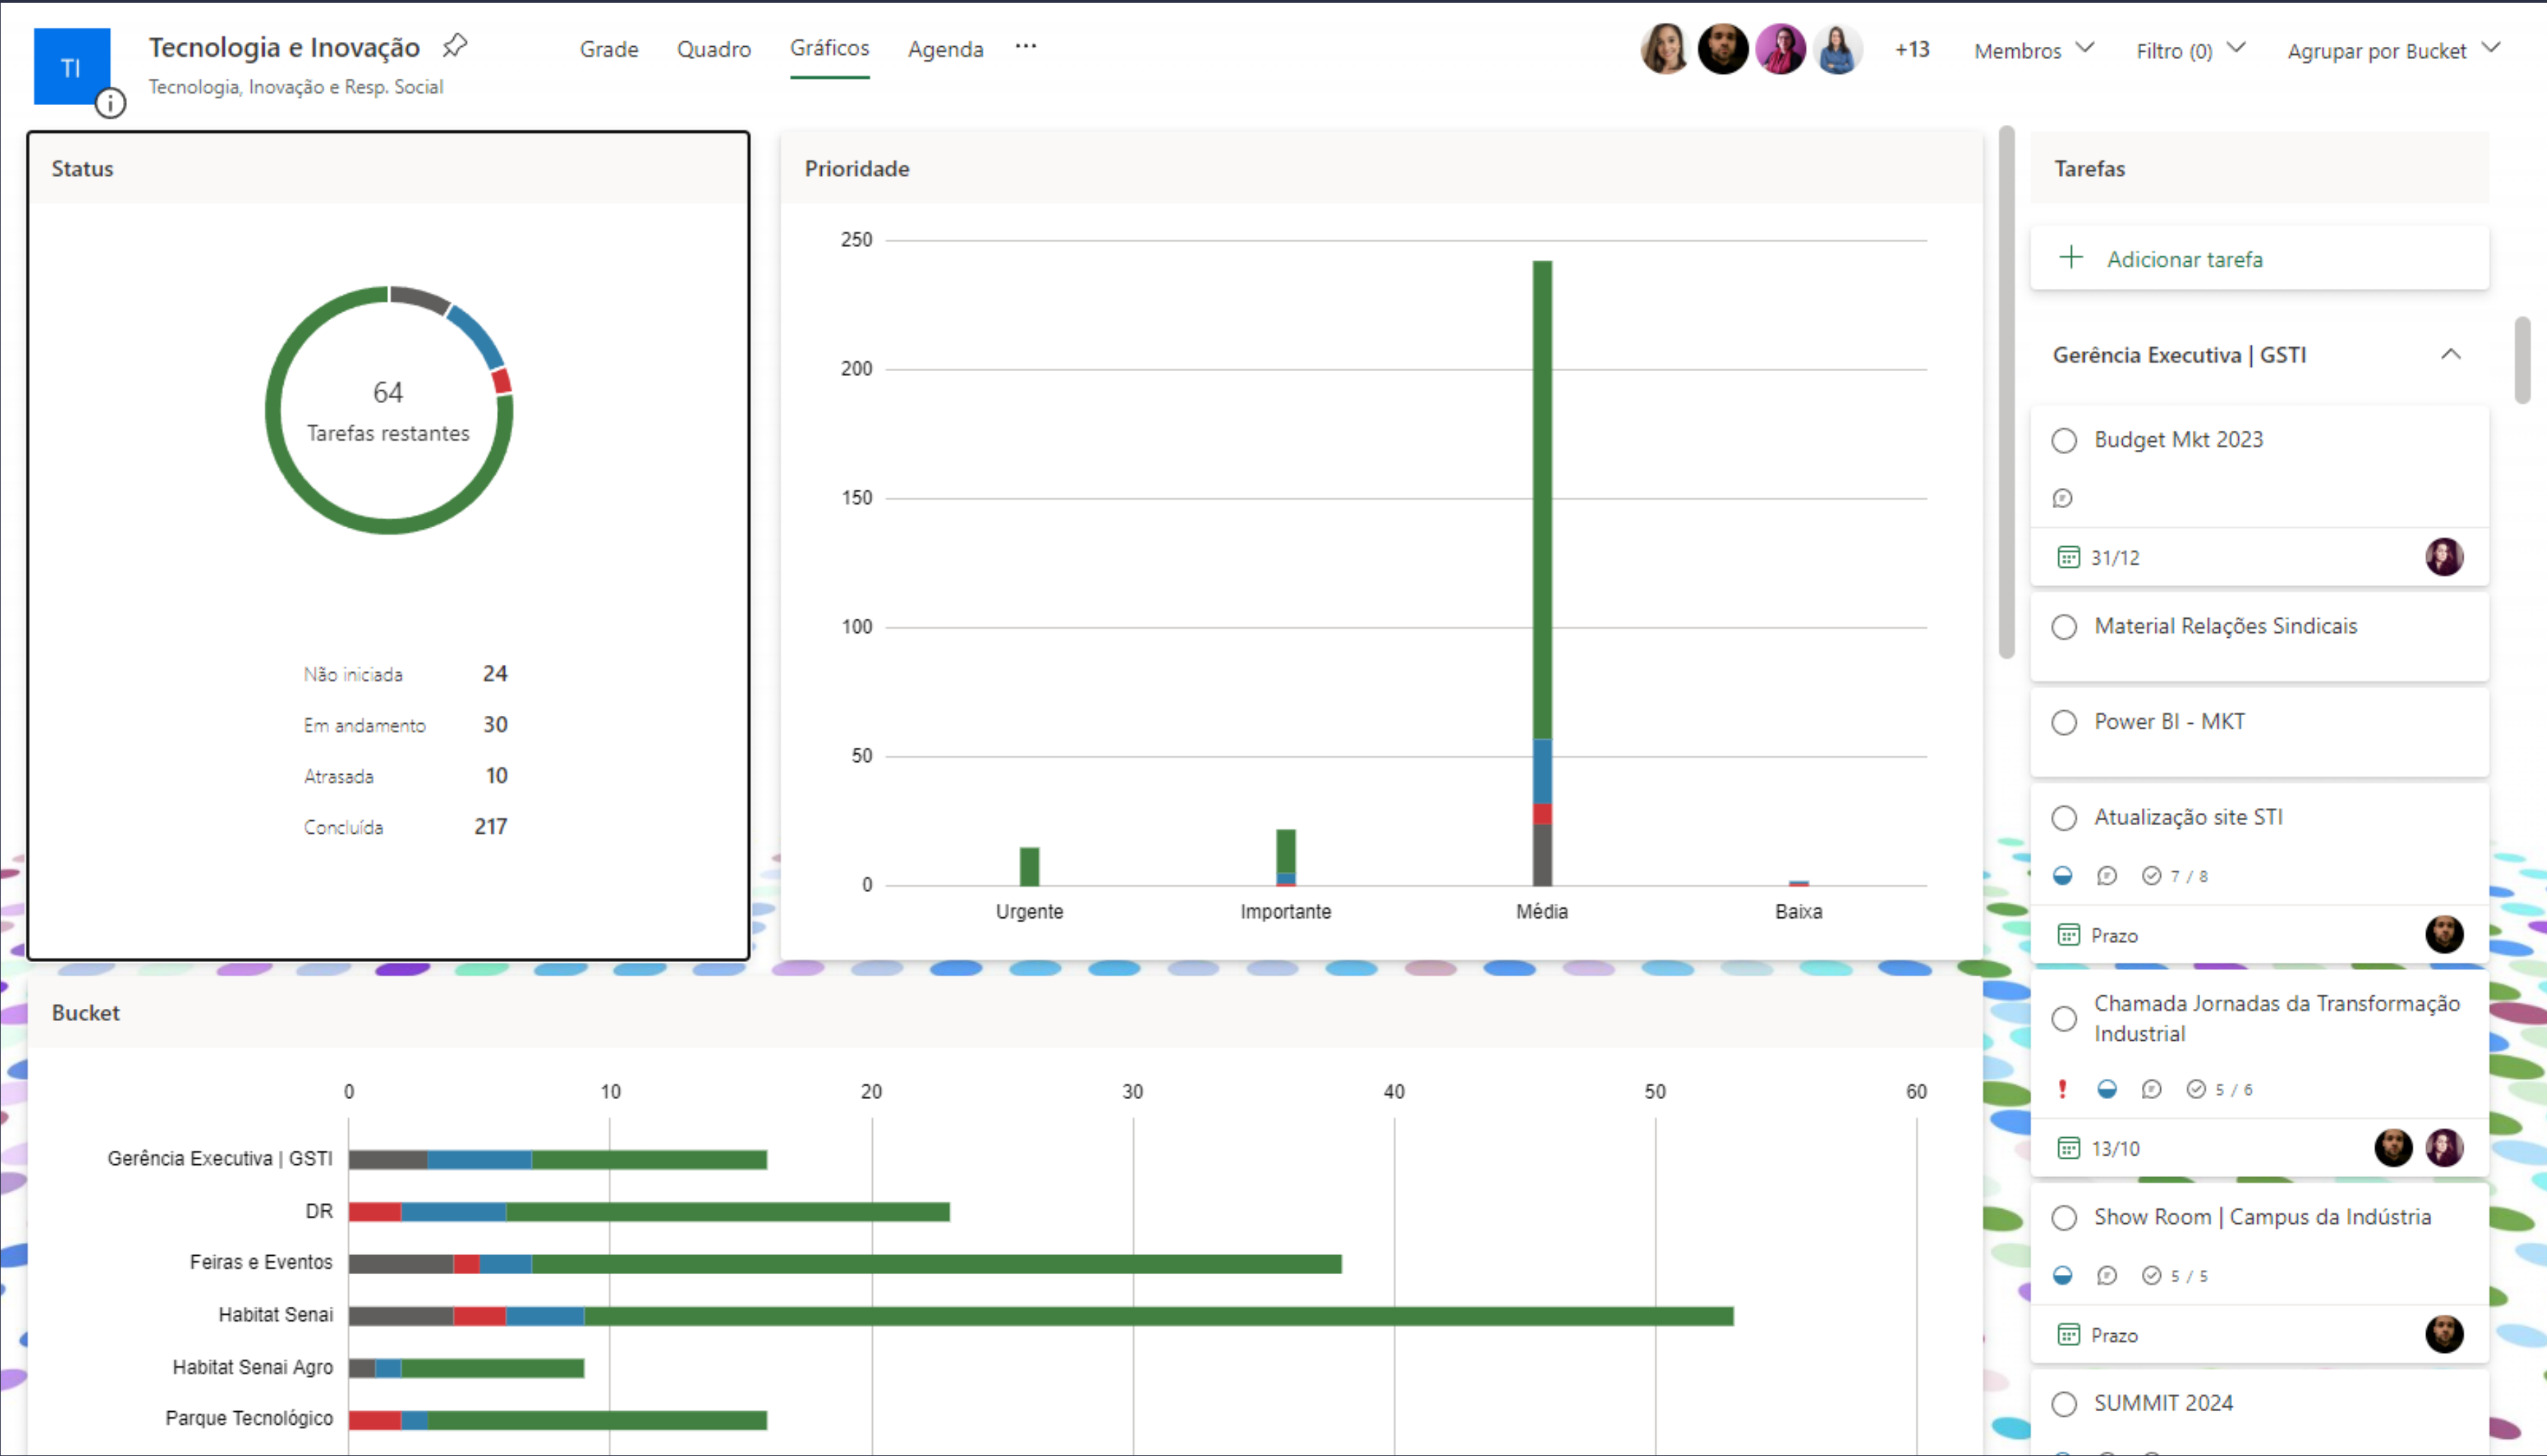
TI

Tecnologia e Inovação

Tecnologia, Inovação e Resp. Social

Grade Quadro Gráficos Agenda ···

+13 Membros Filtro (0) Agrupar por Bucket

Status

64
Tarefas restantes

Não iniciada 24
Em andamento 30
Atrasada 10
Concluída 217

Prioridade

250
200
150
100
50
0

Urgente Importante Média Baixa

Tarefas

+ Adicionar tarefa

Gerência Executiva | GSTI

Budget Mkt 2023

31/12

Material Relações Sindicais

Power BI - MKT

Atualização site STI

7 / 8

Prazo

Chamada Jornadas da Transformação Industrial

!

5 / 6

13/10

Show Room | Campus da Indústria

5 / 5

Prazo

SUMMIT 2024

Bucket

0 10 20 30 40 50 60

Gerência Executiva | GSTI
DR
Feiras e Eventos
Habitat Senai
Habitat Senai Agro
Parque Tecnológico